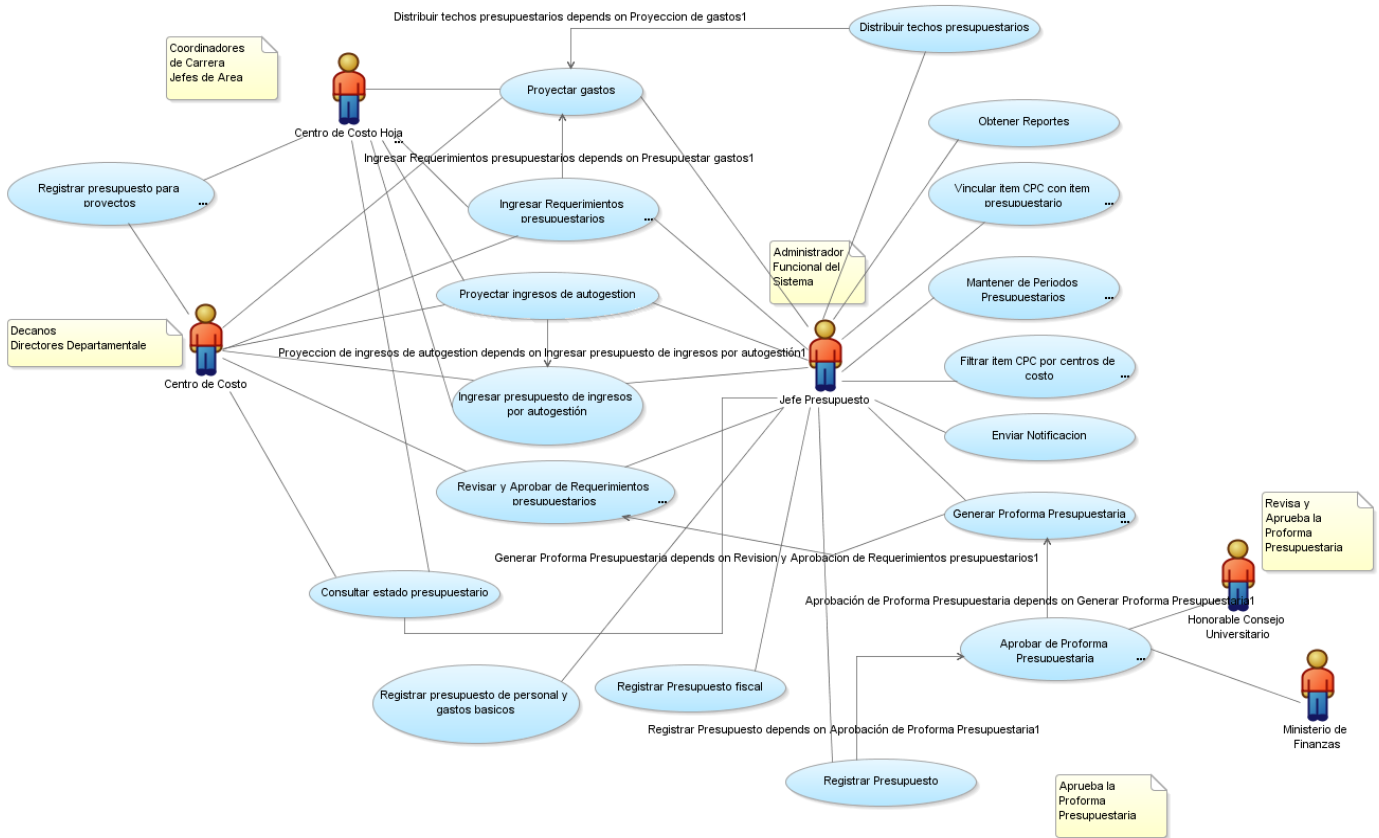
Distribuir techos presupuestarios depends on Proyeccion de gastos1

Distribuir techos presupuestarios

Coordinadores de Carrera Jefes de Area

Proyectar gastos

Centro de Costo Hoja

Obtener Reportes

Ingresar Requerimientos presupuestarios depends on Presupuestar gastos1

Registrar presupuesto para proyectos

Ingresar Requerimientos presupuestarios

Vincular item CPC con item presupuestario

Administrador Funcional del Sistema

Mantener de Periodos Presupuestarios

Proyectar ingresos de autogestion

Decanos Directores Departamentale

Proyeccion de ingresos de autogestion depends on Ingresar presupuesto de ingresos por autogestión1

Centro de Costo

Ingresar presupuesto de ingresos por autogestión

Filtrar item CPC por centros de costo

Jefe Presupuesto

Enviar Notificacion

Revisar y Aprobar de Requerimientos presupuestarios

Generar Proforma Presupuestaria

Revisa y Aprueba la Proforma Presupuestaria

Generar Proforma Presupuestaria depends on Revision y Aprobacion de Requerimientos presupuestarios1

Consultar estado presupuestario

Aprobación de Proforma Presupuestaria depends on Generar Proforma Presupuestaria1

Honorable Consejo Universitario

Aprobar de Proforma Presupuestaria

Registrar presupuesto de personal y gastos basicos

Registrar Presupuesto fiscal

Ministerio de Finanzas

Registrar Presupuesto depends on Aprobación de Proforma Presupuestaria1

Registrar Presupuesto

Aprueba la Proforma Presupuestaria